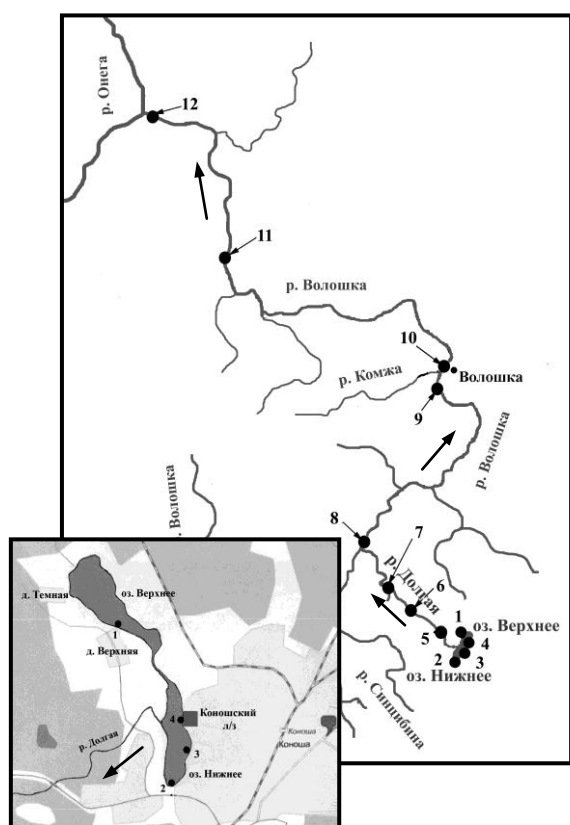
р. Онега
12
11
р. Волошка
10
р. Кожа
Волошка
9
р. Волошка
р. Волошка
8
7
р. Долгая
6
1
оз. Верхнее
5
4
2
3
оз. Нижнее
р. Синцибина

д. Темная
оз. Верхнее
1
д. Верхняя
4
Коношский л/з
Коноша
Коноша
р. Долгая
3
оз. Нижнее
2